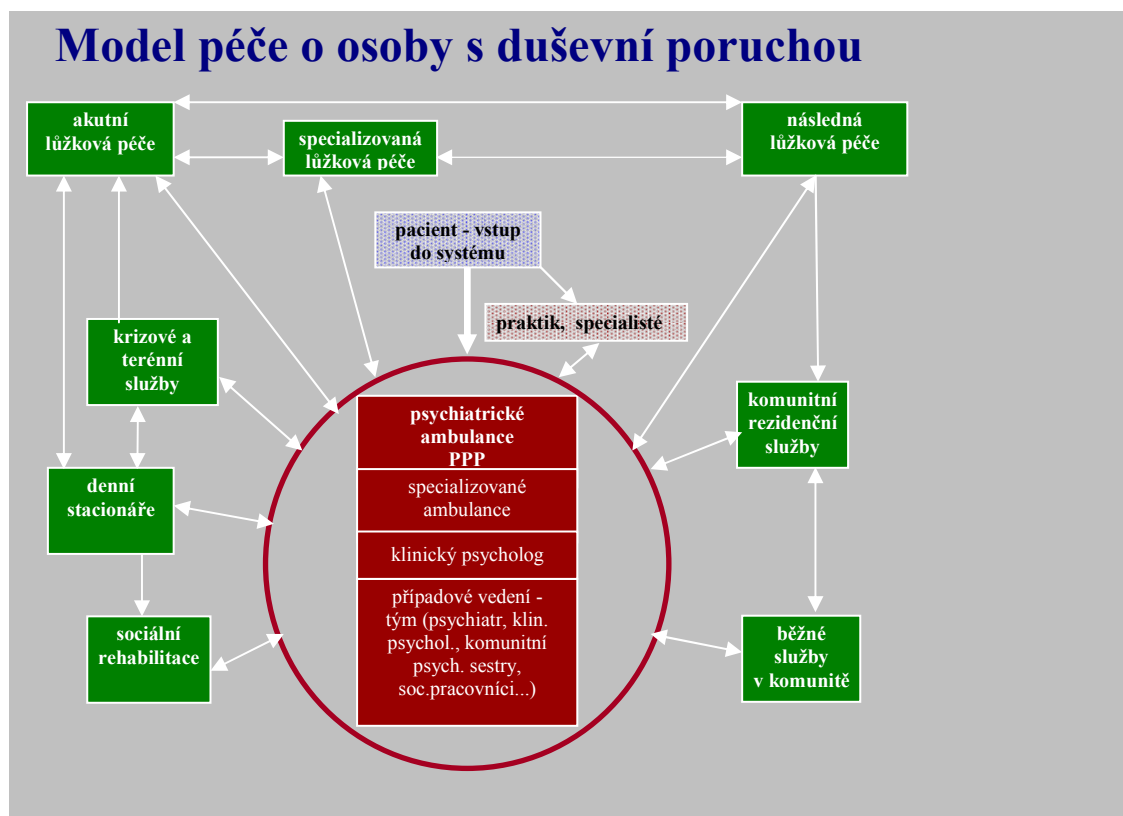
Model péče o osoby s duševní poruchou

akutní lůžková péče

specializovaná lůžková péče

následná lůžková péče

pacient - vstup do systému

praktik, specialisté

krizové a terénní služby

psychiatrické ambulance PPP

specializované ambulance

klinický psycholog

případové vedení - tým (psychiatr, klin. psychol., komunitní psych. sestry, soc.pracovníci...)

komunitní rezidenční služby

denní stacionáře

sociální rehabilitace

běžné služby v komunitě